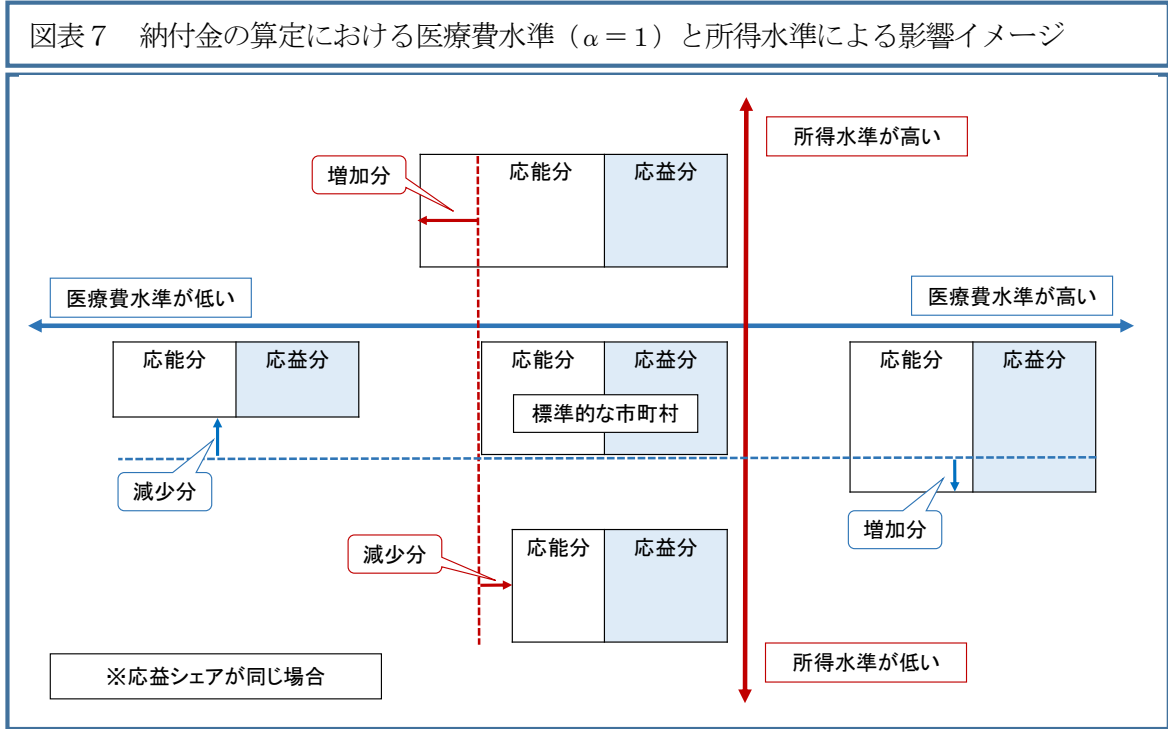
図表７　納付金の算定における医療費水準（$\alpha=1$）と所得水準による影響イメージ

所得水準が高い

増加分

応能分

応益分

医療費水準が低い

医療費水準が高い

応能分

応益分

応能分

応益分

標準的な市町村

応能分

応益分

減少分

増加分

減少分

応能分

応益分

※応益シェアが同じ場合

所得水準が低い